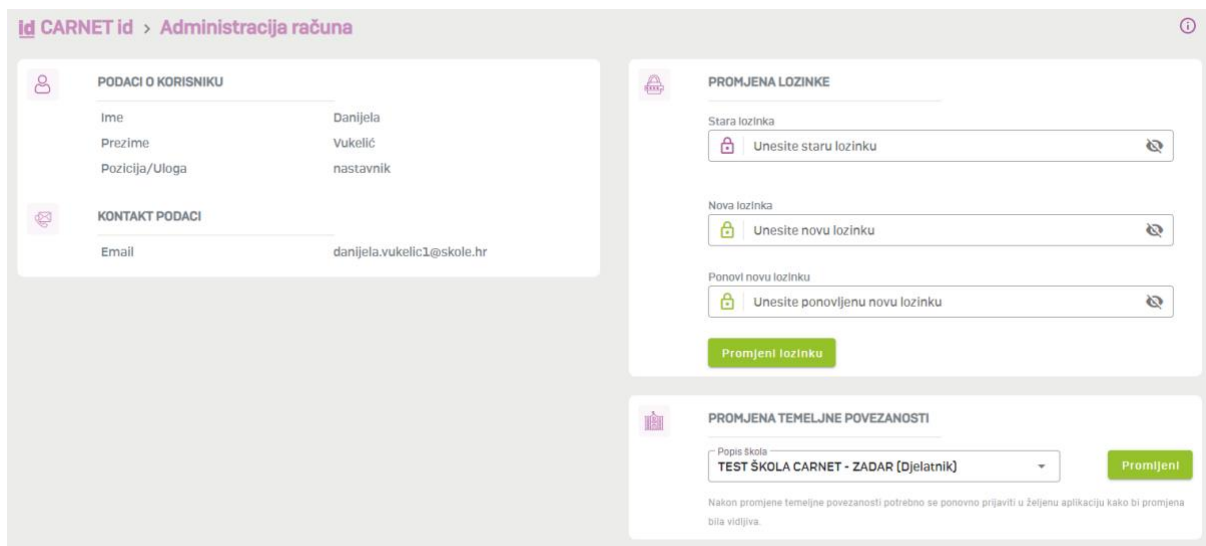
id CARNET id > Administracija računa

PODACI O KORISNIKU

| | |
|---|---|
| Ime | Danijela |
| Prezime | Vukelić |
| Pozicija/Uloga | nastavnik |

KONTAKT PODACI

| | |
|---|---|
| Email | danijela.vukelic1@skole.hr |

PROMJENA LOZINKE

Stara lozinka

Unesite staru lozinku

Nova lozinka

Unesite novu lozinku

Ponovi novu lozinku

Unesite ponovljenu novu lozinku

Promjeni lozinku

PROMJENA TEMELJNE POVEZANOSTI

Popis škola

TEST ŠKOLA CARNET - ZADAR (Djelatnik)

Promjeni

Nakon promjene temeljne povezanosti potrebno se ponovno prijaviti u željenu aplikaciju kako bi promjena bila vidljiva.